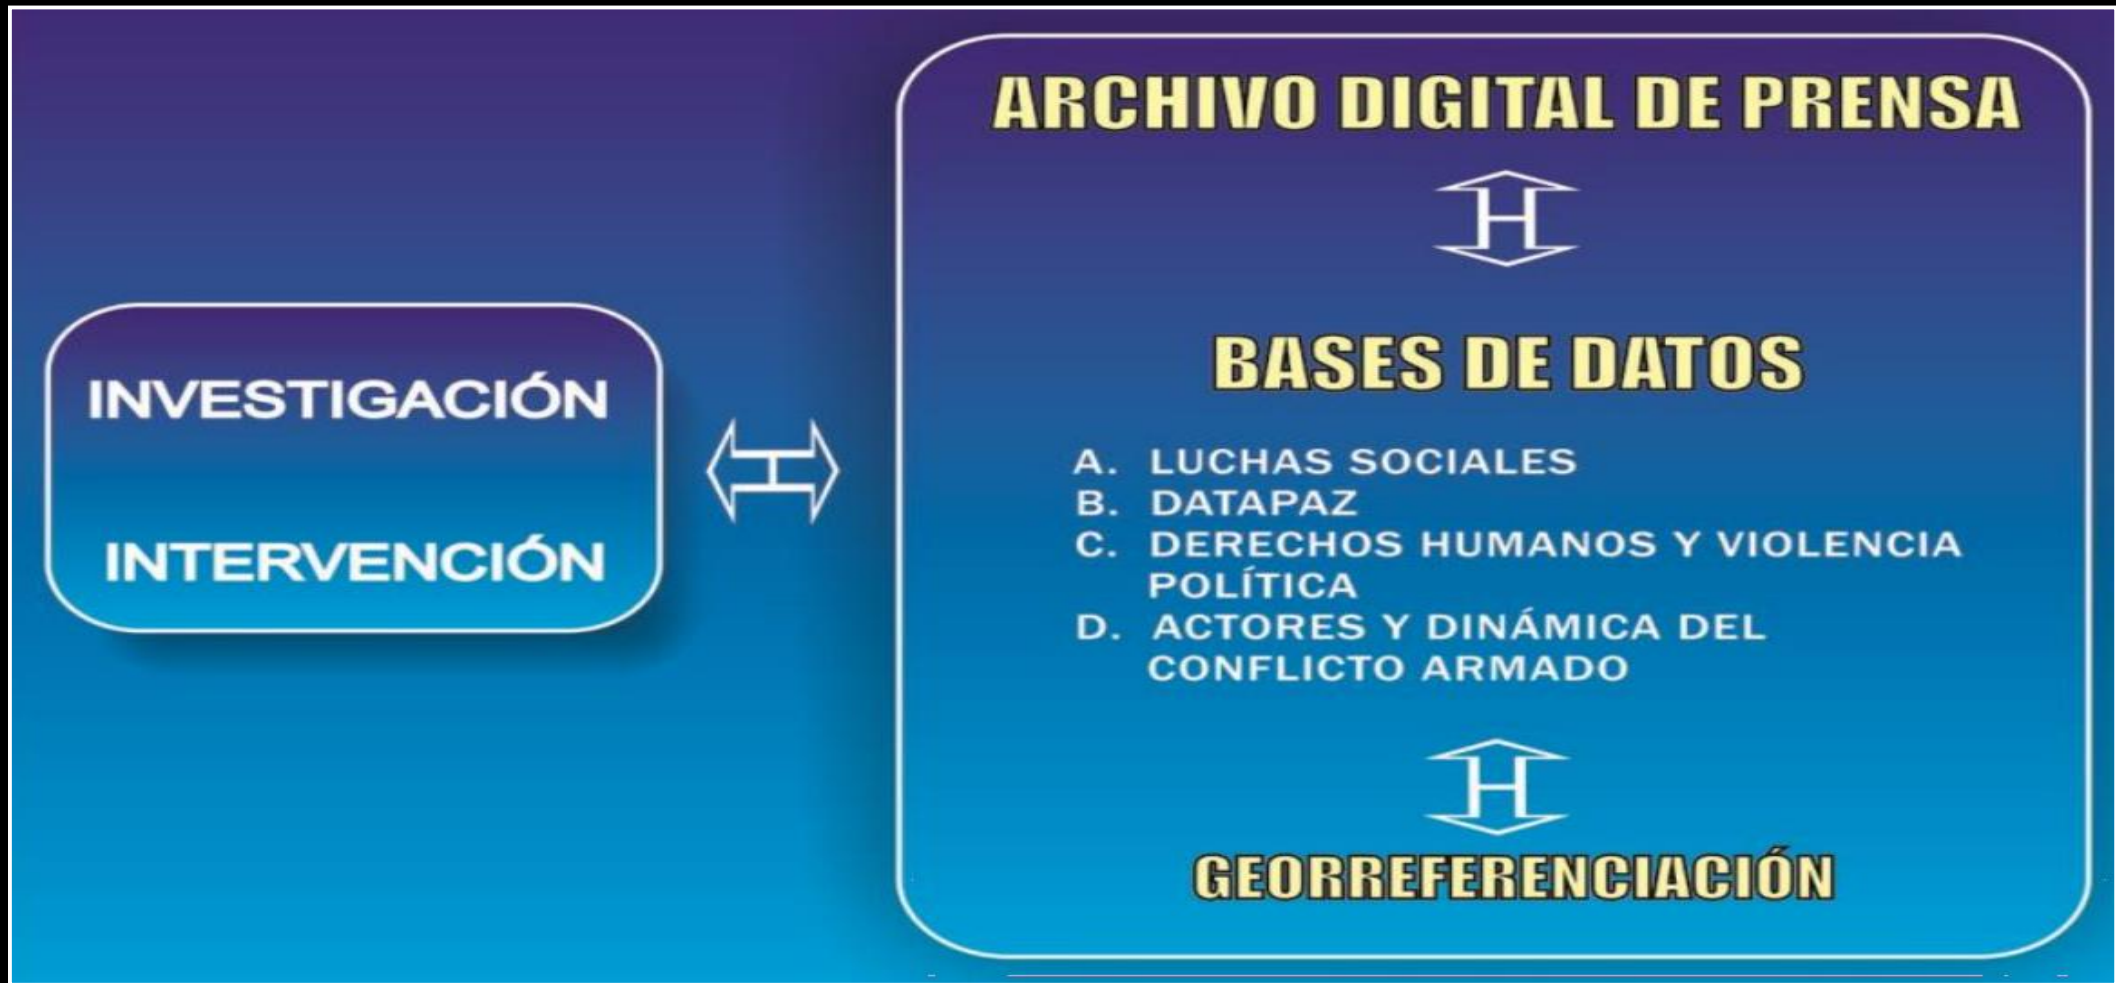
INVESTIGACIÓN

INTERVENCIÓN

ARCHIVO DIGITAL DE PRENSA

BASES DE DATOS

A. LUCHAS SOCIALES
B. DATAPAZ
C. DERECHOS HUMANOS Y VIOLENCIA POLÍTICA
D. ACTORES Y DINÁMICA DEL CONFLICTO ARMADO

GEORREFERENCIACIÓN